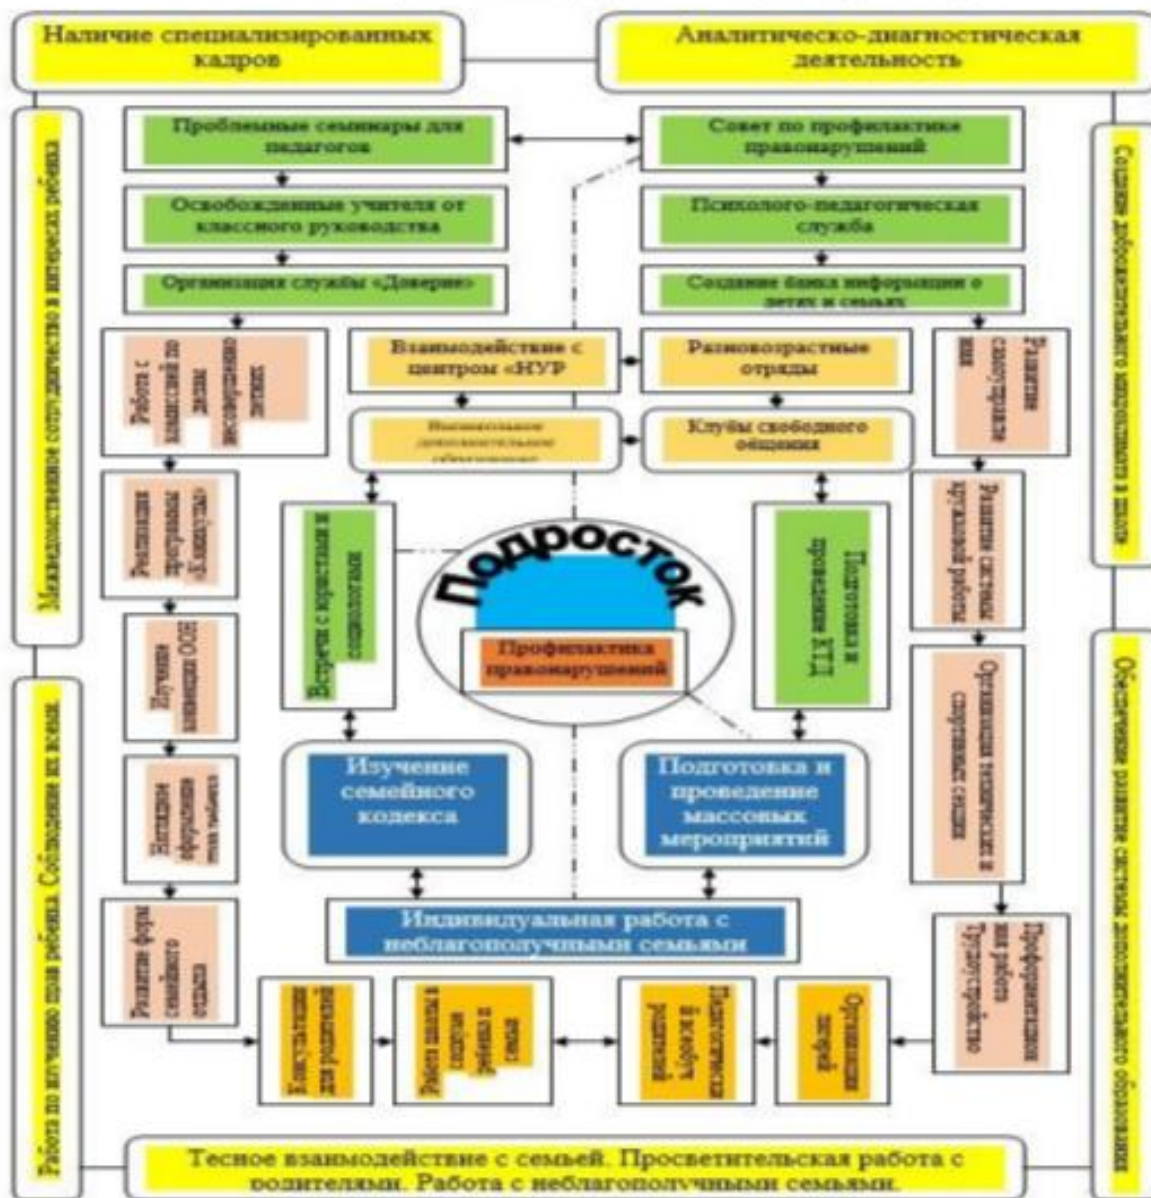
Наличие специализированных кадров

Аналитическо-диагностическая деятельность

Межведомственное сотрудничество в интересах ребенка

Создание добровольного школьного объединения в школе

Проблемные семинары для педагогов

Совет по профилактике правонарушений

Освобожденные учителя от классного руководства

Психолого-педагогическая служба

Организация службы «Доверие»

Создание банка информации о детях и семьях

Работа с комиссией по делам несовершеннолетних

Взаимодействие с центром «НУР

Разновозрастные отряды

Развитие самоуправления

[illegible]

Клубы свободного общения

Реализация программы «Каникулы»

Встречи с юристами и социологами

Подростск

Подготовка и проведение КТД

Развитие системы кружковой работы

Изучение конвенции ООН

Профилактика правонарушений

Организация технических и спортивных секций

Наглядное оформление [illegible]

Изучение семейного кодекса

Подготовка и проведение массовых мероприятий

Развитие форм семейного отдыха

Индивидуальная работа с неблагополучными семьями

Профориентация и работа трудоустройство

Консультации для родителей

Работа школы в гостях ребенка в семье

Педагогическое просвещение родителей

Организация досуга

Работа по изучению прав ребенка. Соблюдение их всеми.

Обеспечение развития системы дополнительного образования

Тесное взаимодействие с семьей. Просветительская работа с родителями. Работа с неблагополучными семьями.